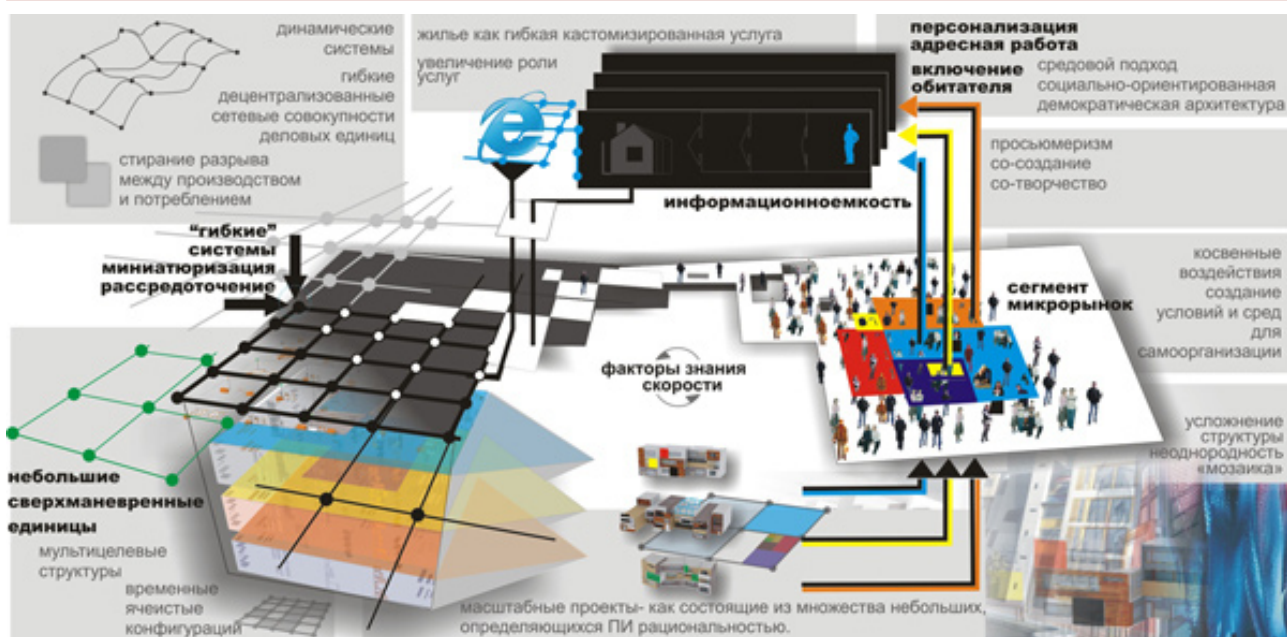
динамические системы

гибкие децентрализованные сетевые совокупности деловых единиц

стирание разрыва между производством и потреблением

жилье как гибкая кастомизированная услуга

увеличение роли услуг

персонализация адресная работа

включение обитателя

средовой подход социально-ориентированная демократическая архитектура

просьюмеризм со-создание со-творчество

информационноемкость

"гибкие" системы миниатюризация рассредоточение

сегмент микрорынок

косвенные воздействия создание условий и сред для самоорганизации

факторы знания скорости

небольшие сверхманевренные единицы

мультицелевые структуры

временные ячеистые конфигураций

усложнение структуры неоднородность «мозаика»

масштабные проекты- как состоящие из множества небольших, определяющихся ПИ рациональностью.